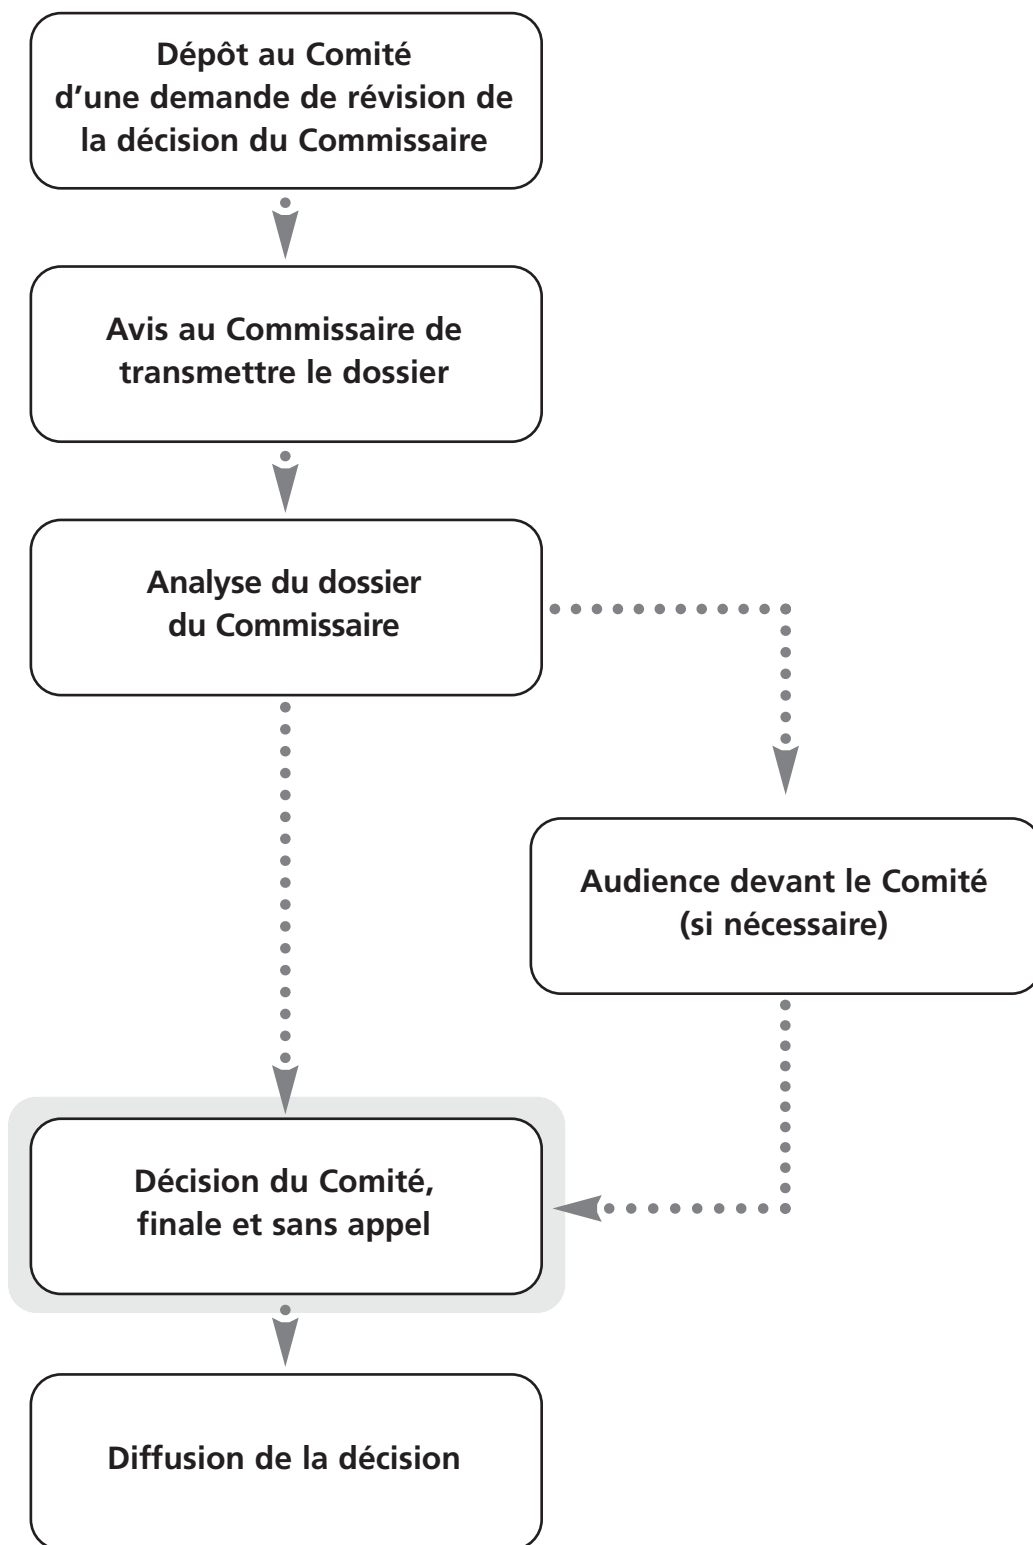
Dépôt au Comité d’une demande de révision de la décision du Commissaire

Avis au Commissaire de transmettre le dossier

Analyse du dossier du Commissaire

Audience devant le Comité (si nécessaire)

Décision du Comité, finale et sans appel

Diffusion de la décision